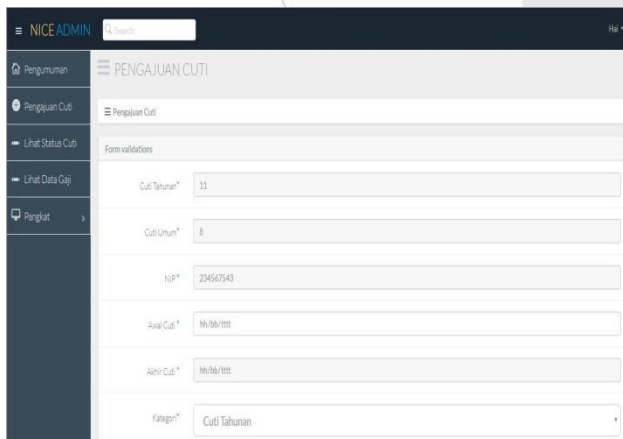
≡ NICE ADMIN

Search

Hai

Pengumuman

Pengajuan Cuti

Lihat Status Cuti

Lihat Data Gaji

Pangkat

≡ PENGAJUAN CUTI

≡ Pengajuan Cuti

Form validations

Cuti Tahunan* 11

Cuti Umum* 8

NIP* 234567543

Awal Cuti* hh/bb/tttt

Akhir Cuti* hh/bb/tttt

Kategori* Cuti Tahunan